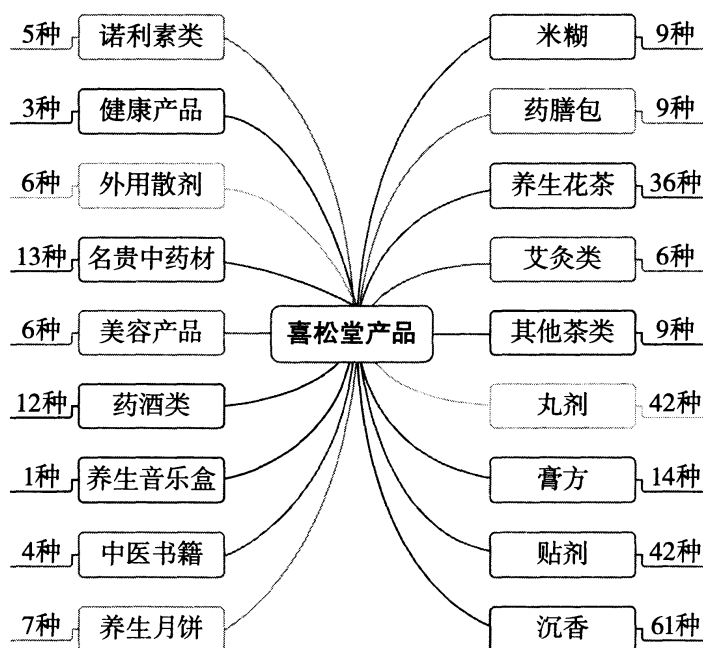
喜松堂产品

5种 诺利素类
3种 健康产品
6种 外用散剂
13种 名贵中药材
6种 美容产品
12种 药酒类
1种 养生音乐盒
4种 中医书籍
7种 养生月饼

米糊 9种
药膳包 9种
养生花茶 36种
艾灸类 6种
其他茶类 9种
丸剂 42种
膏方 14种
贴剂 42种
沉香 61种